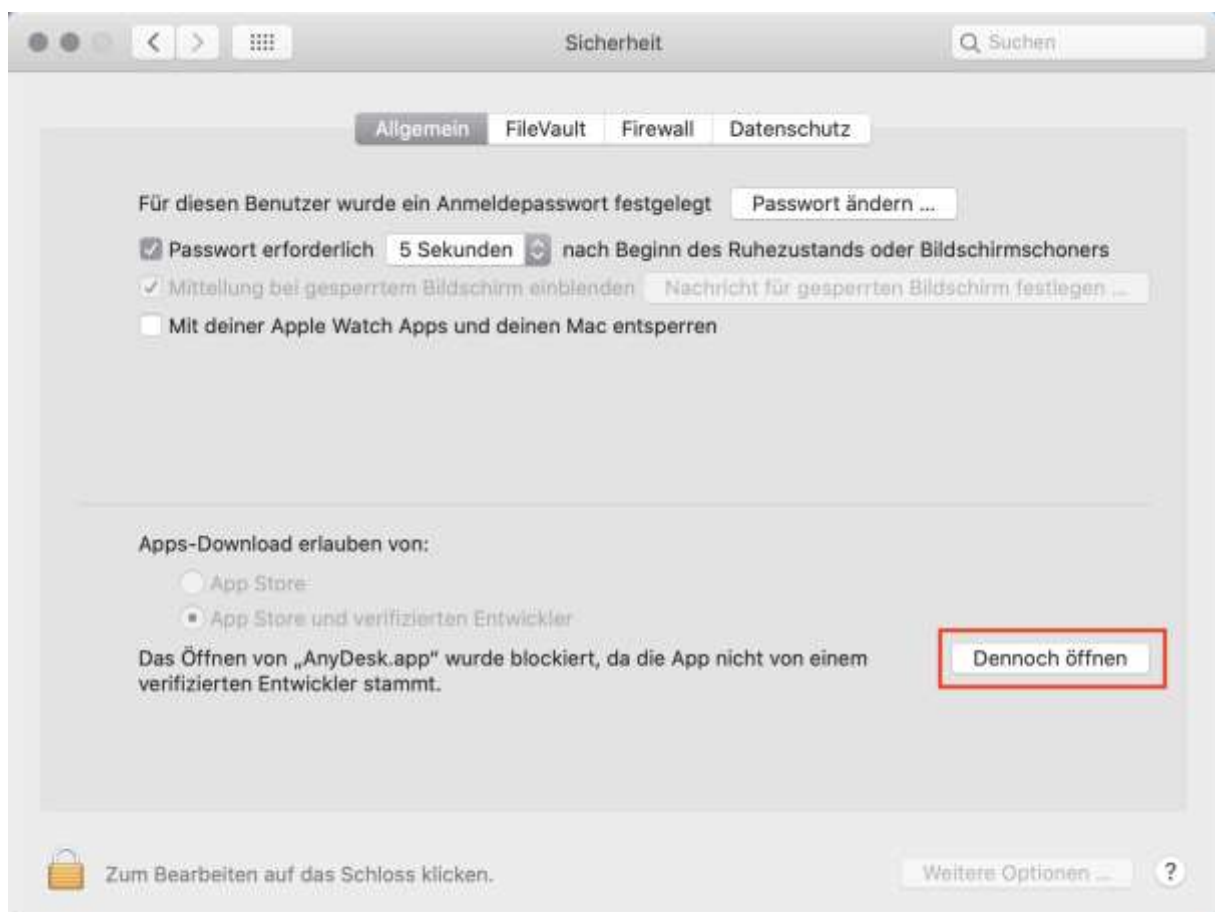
Sicherheit

Suchen

Allgemein FileVault Firewall Datenschutz

Für diesen Benutzer wurde ein Anmeldepasswort festgelegt Passwort ändern ...

Passwort erforderlich 5 Sekunden nach Beginn des Ruhezustands oder Bildschirmschoners

Mitteilung bei gesperrtem Bildschirm einblenden Nachricht für gesperrten Bildschirm festlegen ...

Mit deiner Apple Watch Apps und deinen Mac entsperren

Apps-Download erlauben von:

App Store

App Store und verifizierten Entwickler

Das Öffnen von „AnyDesk.app" wurde blockiert, da die App nicht von einem verifizierten Entwickler stammt.

Dennoch öffnen

Zum Bearbeiten auf das Schloss klicken.

Weitere Optionen ...

?